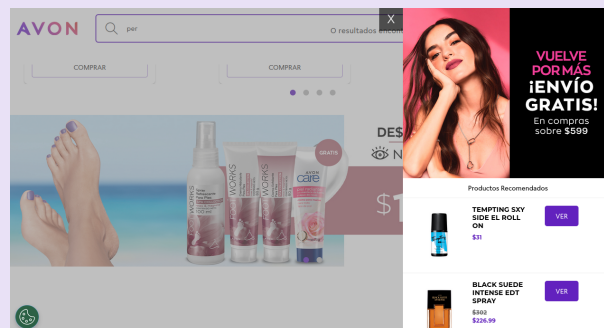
AVON

per

0 resultados encon

COMPRAR

COMPRAR

WORKS

WORKS

WORKS

AVON care

GRATIS

DE$

N

$1

X

VUELVE POR MÁS ¡ENVÍO GRATIS!

En compras sobre $599

Productos Recomendados

TEMPTING SXY SIDE EL ROLL ON

$31

VER

BLACK SUEDE INTENSE EDT SPRAY

$302

$226.99

VER